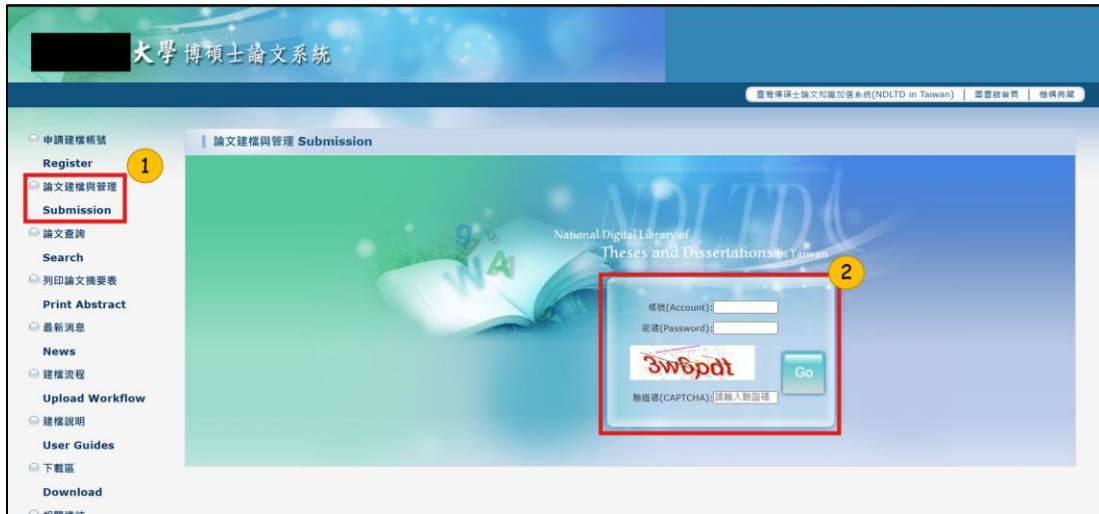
大學 博碩士論文系統

臺灣博碩士論文知識加值系統(NDLTD in Taiwan) | 圖書館首頁 | 機構典藏

申請建檔帳號
Register
1
論文建檔與管理
Submission
論文查詢
Search
列印論文摘要表
Print Abstract
最新消息
News
建檔流程
Upload Workflow
建檔說明
User Guides
下載區
Download
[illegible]

論文建檔與管理 Submission

NDLTD
National Digital Library of Theses and Dissertations in Taiwan

2
帳號(Account):
密碼(Password):
3w6pdt
Go
驗證碼(CAPTCHA): 請輸入驗證碼